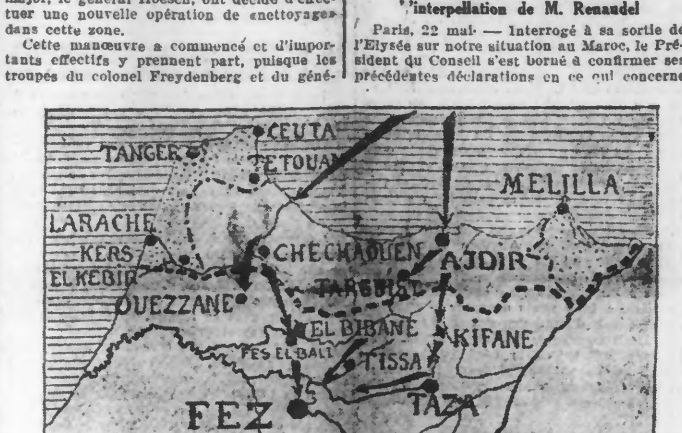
major, le général Hoesen, ont décidé d'effectuer une nouvelle opération de «nettoyage» dans cette zone.

Cette manœuvre a commencé et d'importants effectifs y prennent part, puisque les troupes du colonel Freydenberg et du géné-

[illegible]interpellation de M. Renaudel

Paris, 22 mai. — Interrogé à sa sortie de l'Elysée sur notre situation au Maroc, le Président du Conseil s'est borné à confirmer ses précédentes déclarations en ce qui concerne

CEUTA
TANGER
ETOUAN
MELILLA
LARACHE
KERS
ELKEBIR
CHECHAOUEN
AJDIR
OUEZZANE
TARGUIST
EL BIBANE
KIFANE
FES EL BALI
TISSA
FEZ
TAZA